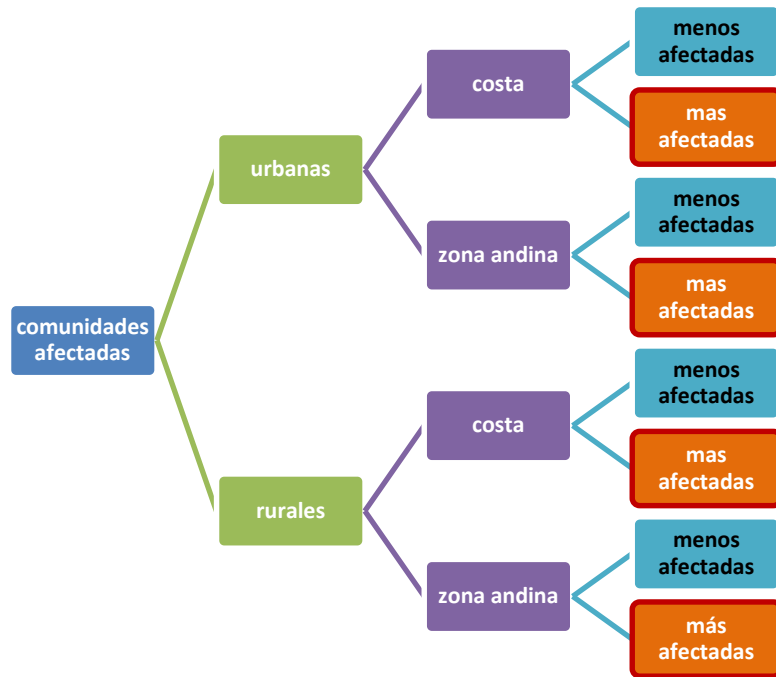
comunidades afectadas

urbanas

costa

menos afectadas

mas afectadas

zona andina

menos afectadas

mas afectadas

rurales

costa

menos afectadas

mas afectadas

zona andina

menos afectadas

más afectadas